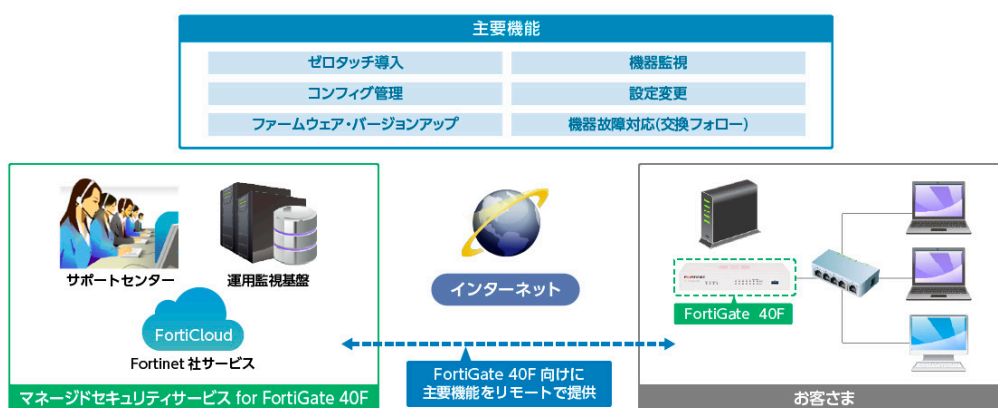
主要機能

| ゼロタッチ導入 | 機器監視 |
|---|---|
| コンフィグ管理 | 設定変更 |
| ファームウェア・バージョンアップ | 機器故障対応(交換フォロー) |

サポートセンター

運用監視基盤

FortiCloud

Fortinet 社サービス

マネージドセキュリティサービス for FortiGate 40F

インターネット

FortiGate 40F 向けに
主要機能をリモートで提供

FortiGate 40F

お客さま